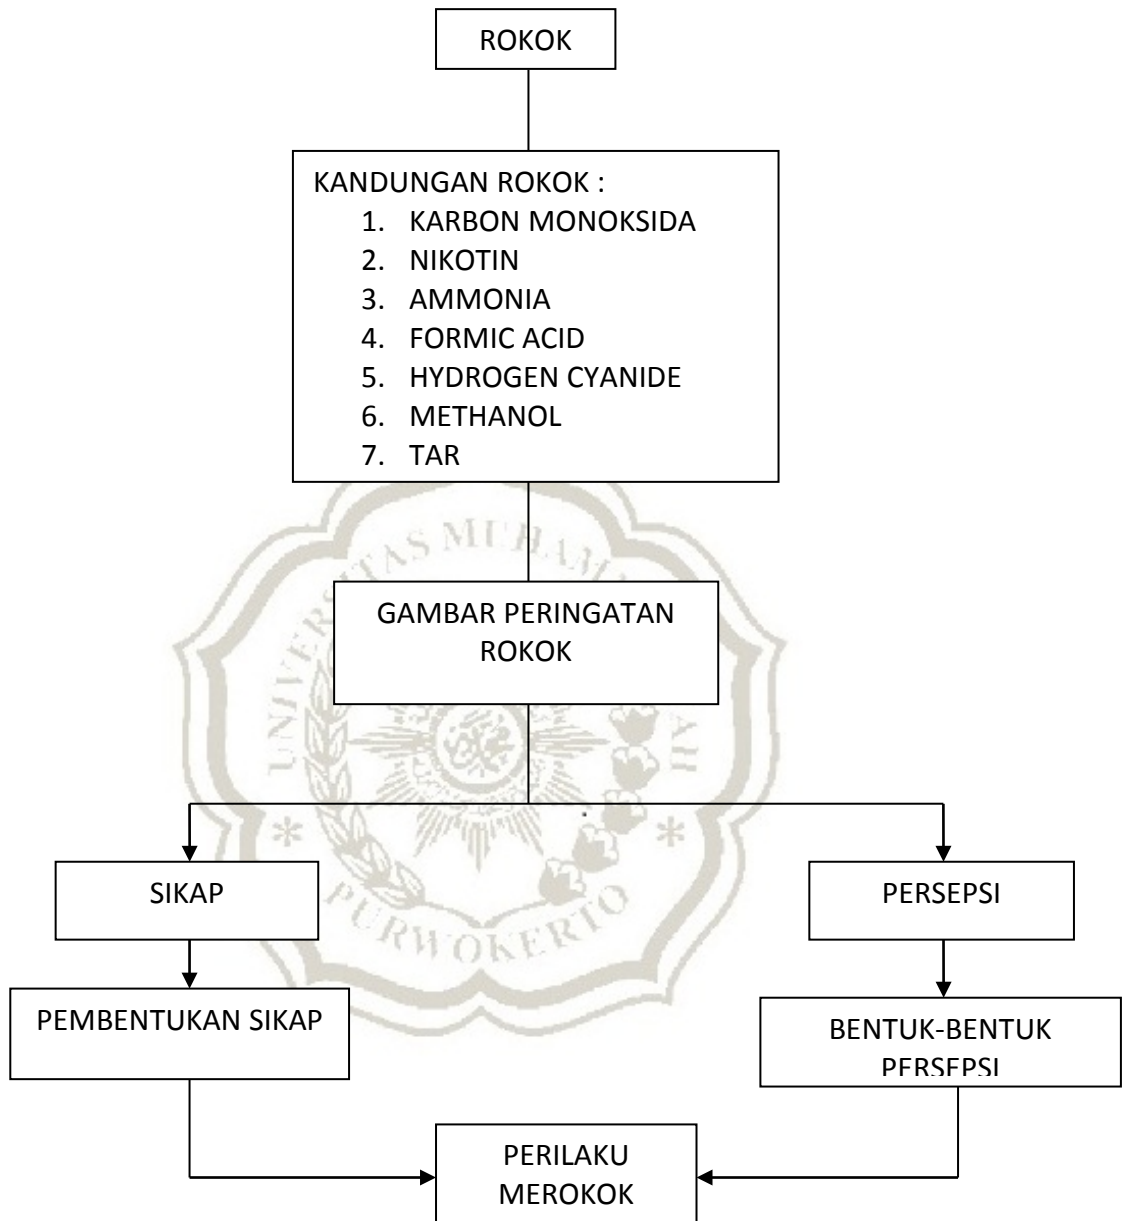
ROKOK

KANDUNGAN ROKOK :
1. KARBON MONOKSIDA
2. NIKOTIN
3. AMMONIA
4. FORMIC ACID
5. HYDROGEN CYANIDE
6. METHANOL
7. TAR

UNIVERSITAS MUHAMMADIYAH PURWOKERTO

GAMBAR PERINGATAN ROKOK

SIKAP

PERSEPSI

PEMBENTUKAN SIKAP

BENTUK-BENTUK PERSEPSI

PERILAKU MEROKOK